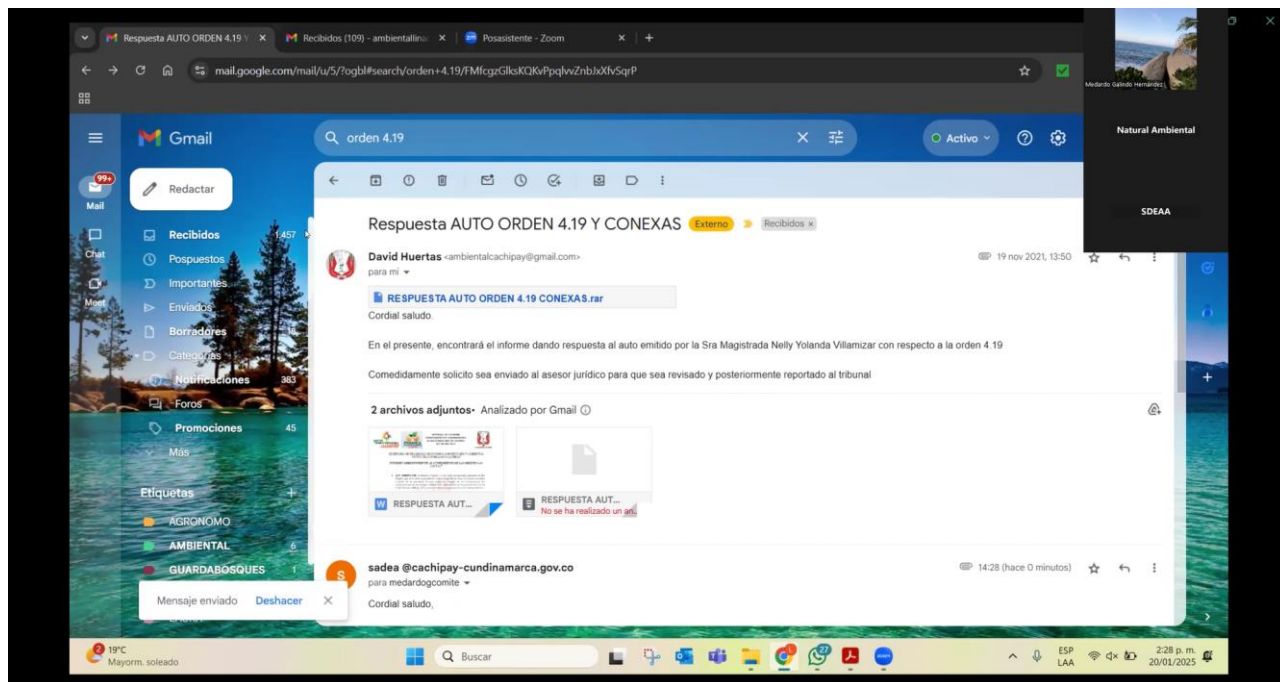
Respuesta AUTO ORDEN 4.19 Y × Recibidos (109) - ambientallina × Posasistente - Zoom × +

mail.google.com/mail/u/5/?ogbl#search/orden+4.19/FMfcgzGlksKQKvPpqlvvZnbJxXfvSqrP

Medardo Galindo Hernández

Natural Ambiental

SDEAA

Gmail

orden 4.19

Activo

Mail 99+

Chat

Meet

Redactar

Recibidos 1.457

Pospuestos

Importantes

Enviados

Borradores

Categorías

Notificaciones 383

Foros

Promociones 45

Más

Etiquetas +

AGRONOMO

AMBIENTAL 6

GUARDABOSQUES 1

Respuesta AUTO ORDEN 4.19 Y CONEXAS Externo Recibidos ×

David Huertas <ambientalcachipay@gmail.com>
para mí

19 nov 2021, 13:50

RESPUESTA AUTO ORDEN 4.19 CONEXAS.rar

Cordial saludo.

En el presente, encontrará el informe dando respuesta al auto emitido por la Sra Magistrada Nelly Yolanda Villamizar con respecto a la orden 4.19

Comedidamente solicito sea enviado al asesor jurídico para que sea revisado y posteriormente reportado al tribunal

2 archivos adjuntos • Analizado por Gmail

RESPUESTA AUT...

RESPUESTA AUT...
No se ha realizado un an...

sadea @cachipay-cundinamarca.gov.co
para medardogcomite

14:28 (hace 0 minutos)

Mensaje enviado Deshacer ×

Cordial saludo,

19°C
Mayorm. soleado

Buscar

ESP LAA

2:28 p. m.
20/01/2025